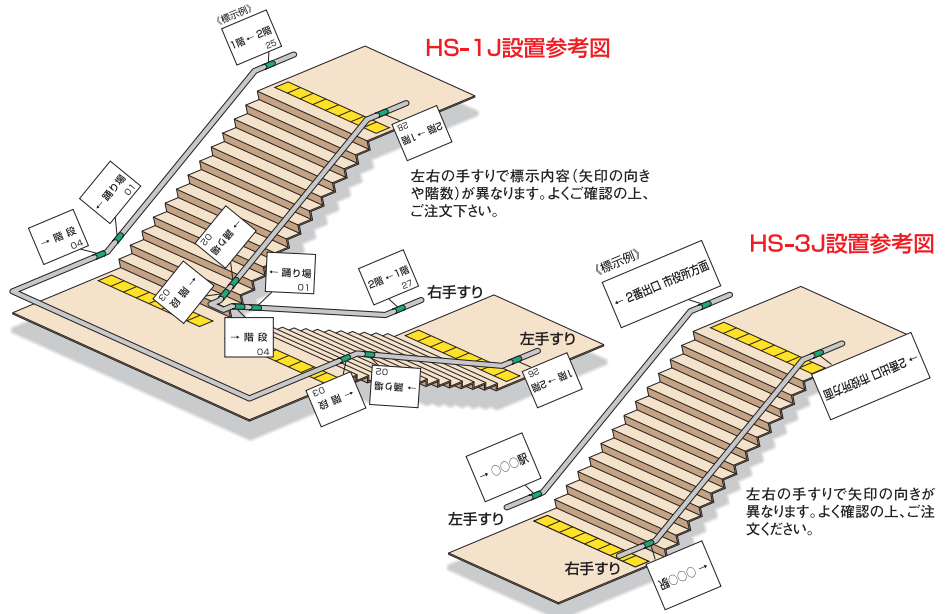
《標示例》
1階 ← 2階
25

HS-1J設置参考図

2階 ← 1階
26

左右の手すりで標示内容（矢印の向きや階数）が異なります。よくご確認の上、ご注文下さい。

← 踊り場
01

→ 階段
04

← 踊り場
02

← 踊り場
01

2階 ← 1階
27

右手すり

→ 階段
03

→ 階段
04

左手すり

1階 ← 2階
28

→ 階段
03

← 踊り場
02

HS-3J設置参考図

《標示例》
← 2番出口 市役所方面

← 2番出口 市役所方面

→ ○○○駅

左右の手すりで矢印の向きが異なります。よくご確認の上、ご注文ください。

左手すり

右手すり

→ ○○○駅